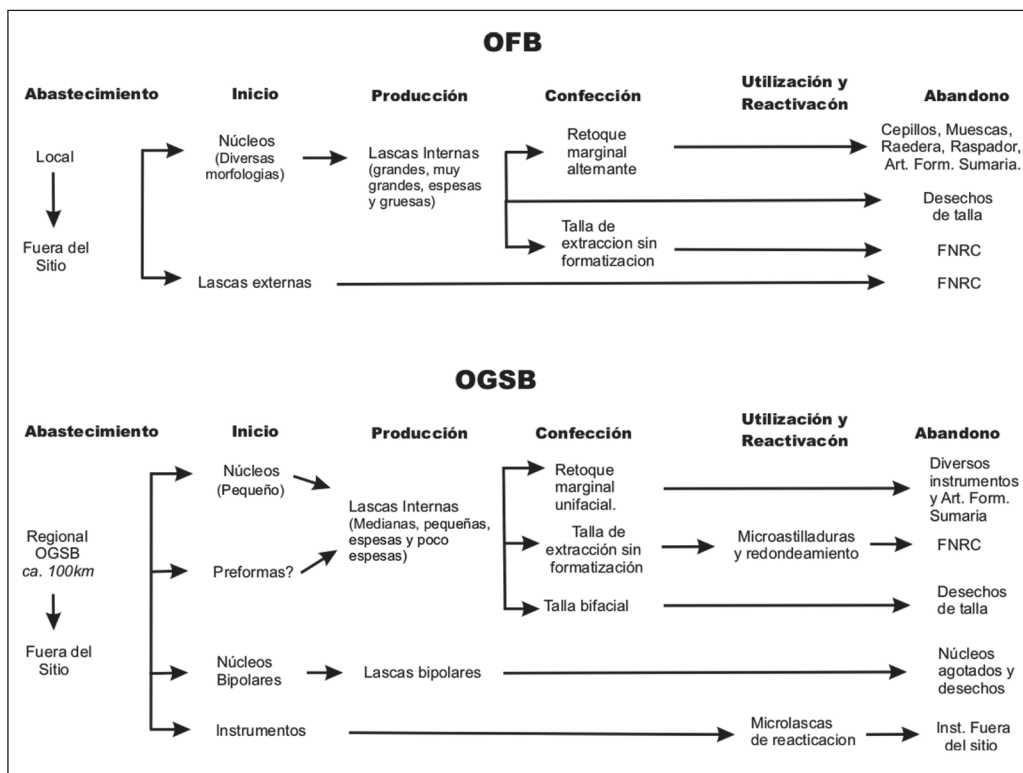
OFB

Abastecimiento

Inicio

Producción

Confección

Utilización y Reactivacón

Abandono

Local

Fuera del Sitio

Núcleos (Diversas morfologias)

Lascas Internas (grandes, muy grandes, espesas y gruesas)

Retoque marginal alternante

Cepillos, Muescas, Raedera, Raspador, Art. Form. Sumaria.

Desechos de talla

Talla de extraccion sin formatizacion

FNRC

Lascas externas

FNRC

OGSB

Abastecimiento

Inicio

Producción

Confección

Utilización y Reactivacón

Abandono

Núcleos (Pequeño)

Retoque marginal unifacial.

Diversos instrumentos y Art. Form. Sumaria

Regional OGSB *ca. 100km*

Lascas Internas (Medianas, pequeñas, espesas y poco espesas)

Talla de extracción sin formatización

Microastilladuras y redondeamiento

FNRC

Preformas?

Talla bifacial

Desechos de talla

Fuera del Sitio

Núcleos Bipolares

Lascas bipolares

Núcleos agotados y desechos

Instrumentos

Microlascas de reacticacion

Inst. Fuera del sitio